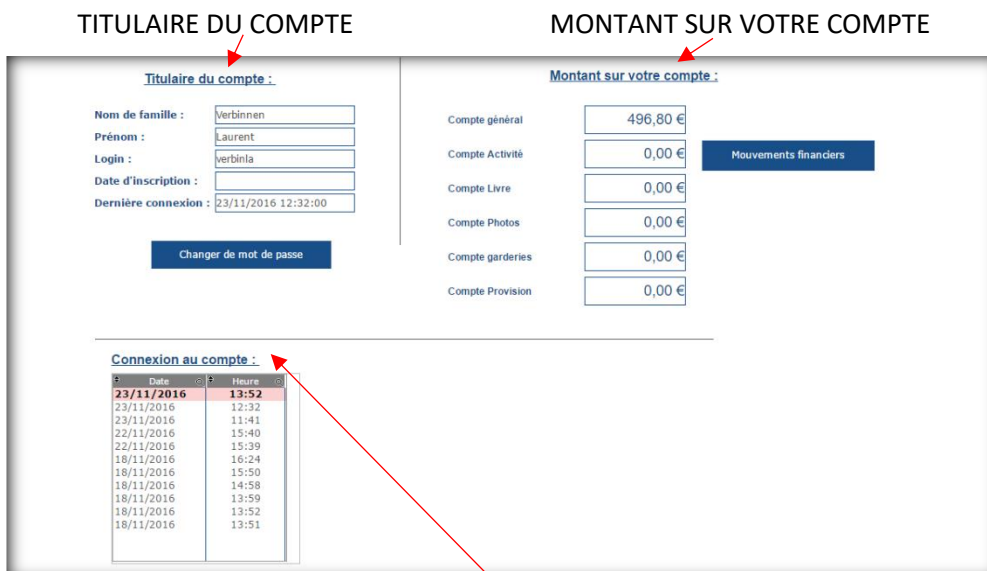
TITULAIRE DU COMPTE

MONTANT SUR VOTRE COMPTE

Titulaire du compte :

Nom de famille : Verbinnen
Prénom : Laurent
Login : verbinla
Date d'inscription :
Dernière connexion : 23/11/2016 12:32:00

Changer de mot de passe

Montant sur votre compte :

Compte général 496,80 €
Compte Activité 0,00 €
Compte Livre 0,00 €
Compte Photos 0,00 €
Compte garderies 0,00 €
Compte Provision 0,00 €

Mouvements financiers

Connexion au compte :

| Date | Heure |
|---|---|
| 23/11/2016 | 13:52 |
| 23/11/2016 | 12:32 |
| 23/11/2016 | 11:41 |
| 22/11/2016 | 15:40 |
| 22/11/2016 | 15:39 |
| 18/11/2016 | 16:24 |
| 18/11/2016 | 15:50 |
| 18/11/2016 | 14:58 |
| 18/11/2016 | 13:59 |
| 18/11/2016 | 13:52 |
| 18/11/2016 | 13:51 |